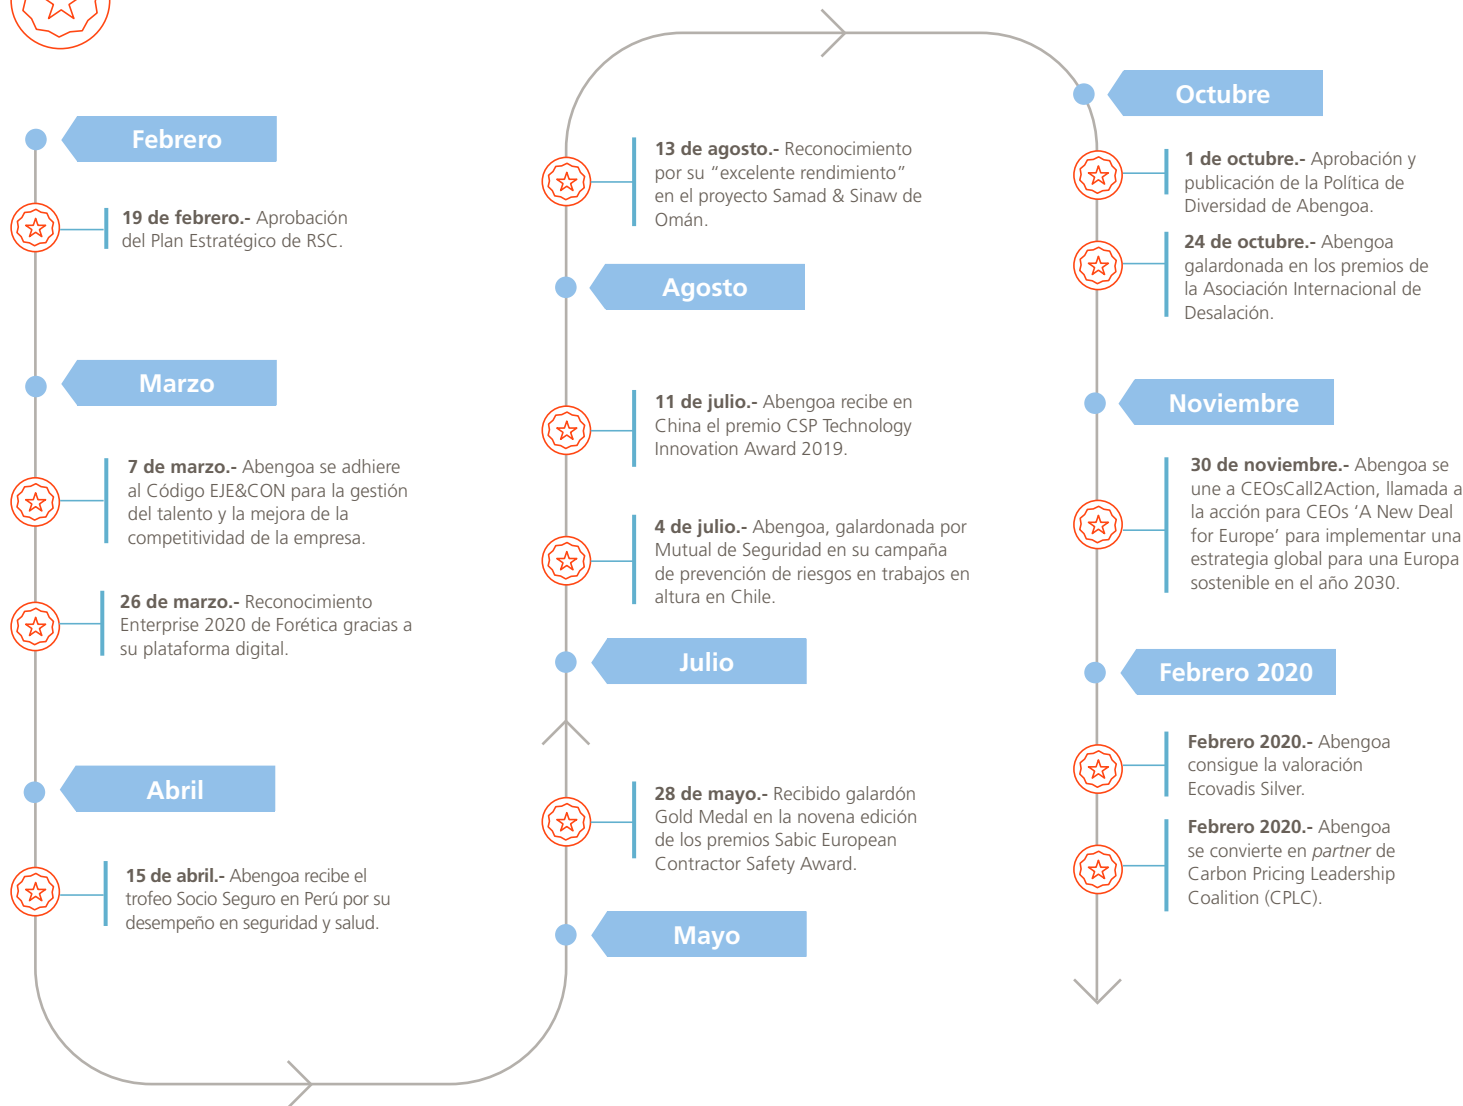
Febrero

**19 de febrero.-** Aprobación del Plan Estratégico de RSC.

Marzo

**7 de marzo.-** Abengoa se adhiere al Código EJE&CON para la gestión del talento y la mejora de la competitividad de la empresa.

**26 de marzo.-** Reconocimiento Enterprise 2020 de Forética gracias a su plataforma digital.

Abril

**15 de abril.-** Abengoa recibe el trofeo Socio Seguro en Perú por su desempeño en seguridad y salud.

**13 de agosto.-** Reconocimiento por su “excelente rendimiento” en el proyecto Samad & Sinaw de Omán.

Agosto

**11 de julio.-** Abengoa recibe en China el premio CSP Technology Innovation Award 2019.

**4 de julio.-** Abengoa, galardonada por Mutual de Seguridad en su campaña de prevención de riesgos en trabajos en altura en Chile.

Julio

**28 de mayo.-** Recibido galardón Gold Medal en la novena edición de los premios Sabic European Contractor Safety Award.

Mayo

Octubre

**1 de octubre.-** Aprobación y publicación de la Política de Diversidad de Abengoa.

**24 de octubre.-** Abengoa galardonada en los premios de la Asociación Internacional de Desalación.

Noviembre

**30 de noviembre.-** Abengoa se une a CEOsCall2Action, llamada a la acción para CEOs ‘A New Deal for Europe’ para implementar una estrategia global para una Europa sostenible en el año 2030.

Febrero 2020

**Febrero 2020.-** Abengoa consigue la valoración Ecovadis Silver.

**Febrero 2020.-** Abengoa se convierte en *partner* de Carbon Pricing Leadership Coalition (CPLC).